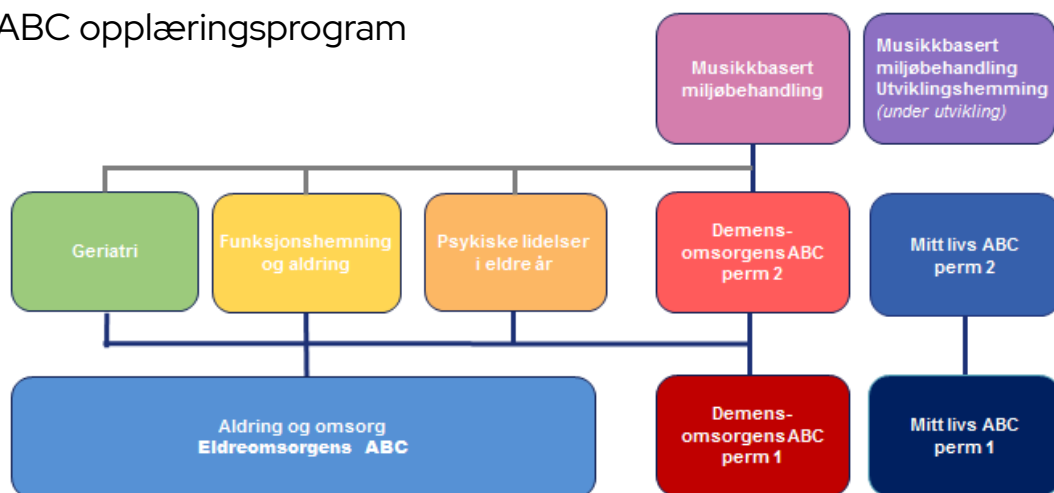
ABC opplæringsprogram

Musikkbasert miljøbehandling

Musikkbasert miljøbehandling Utviklingshemming (under utvikling)

Geriatri

Funksjonshemning og aldring

Psykiske lidelser i eldre år

Demens-omsorgens ABC perm 2

Mitt livs ABC perm 2

Aldring og omsorg Eldreomsorgens ABC

Demens-omsorgens ABC perm 1

Mitt livs ABC perm 1